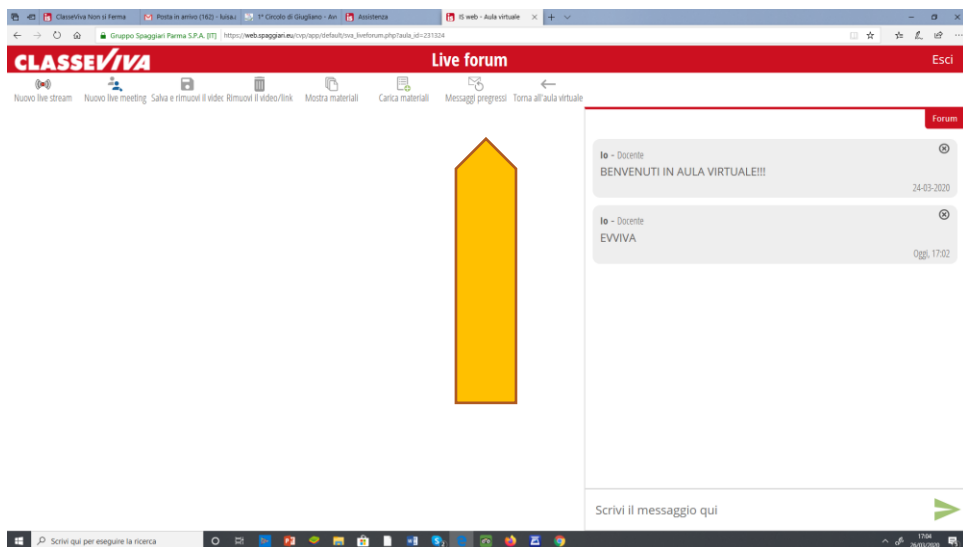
ClasseViva Non si Ferma | Posta in arrivo (162) - luisa | 1° Circolo di Giugliano - Arr | Assistenza | IS web - Aula virtuale

Gruppo Spaggiari Parma S.P.A. [IT] https://web.spaggiari.eu/cvp/app/default/sva_liveforum.php?aula_id=231324

CLASSEVIVA

Live forum

Esci

Nuovo live stream
Nuovo live meeting
Salva e rimuovi il videc
Rimuovi il video/link
Mostra materiali
Carica materiali
Messaggi pregressi
Torna all'aula virtuale

Forum

Io - Docente
BENVENUTI IN AULA VIRTUALE!!!
24-03-2020

Io - Docente
EVVIVA
Oggi, 17:02

Scrivi il messaggio qui

Scrivi qui per eseguire la ricerca

17:04
26/03/2020